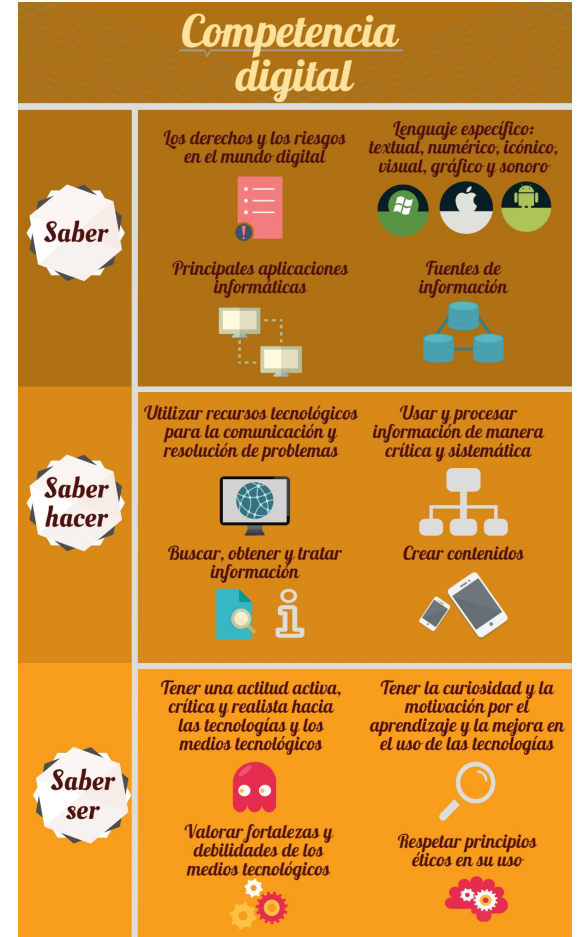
Competencia digital

Saber

Los derechos y los riesgos en el mundo digital

Lenguaje específico: textual, numérico, icónico, visual, gráfico y sonoro

Principales aplicaciones informáticas

Fuentes de información

Saber hacer

Utilizar recursos tecnológicos para la comunicación y resolución de problemas

Usar y procesar información de manera crítica y sistemática

Buscar, obtener y tratar información

Crear contenidos

Saber ser

Tener una actitud activa, crítica y realista hacia las tecnologías y los medios tecnológicos

Tener la curiosidad y la motivación por el aprendizaje y la mejora en el uso de las tecnologías

Valorar fortalezas y debilidades de los medios tecnológicos

Respetar principios éticos en su uso